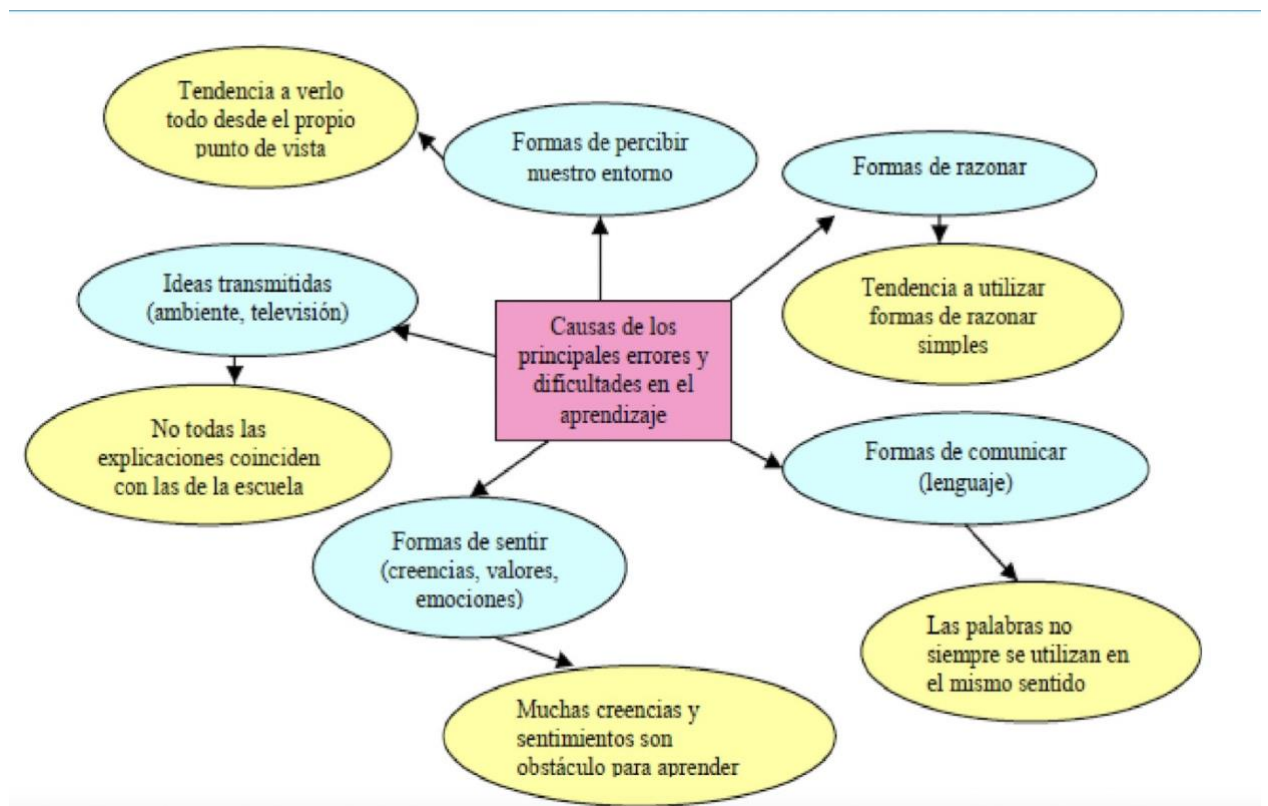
Causas de los principales errores y dificultades en el aprendizaje

Formas de percibir nuestro entorno

Tendencia a verlo todo desde el propio punto de vista

Formas de razonar

Tendencia a utilizar formas de razonar simples

Ideas transmitidas (ambiente, televisión)

No todas las explicaciones coinciden con las de la escuela

Formas de comunicar (lenguaje)

Las palabras no siempre se utilizan en el mismo sentido

Formas de sentir (creencias, valores, emociones)

Muchas creencias y sentimientos son obstáculo para aprender